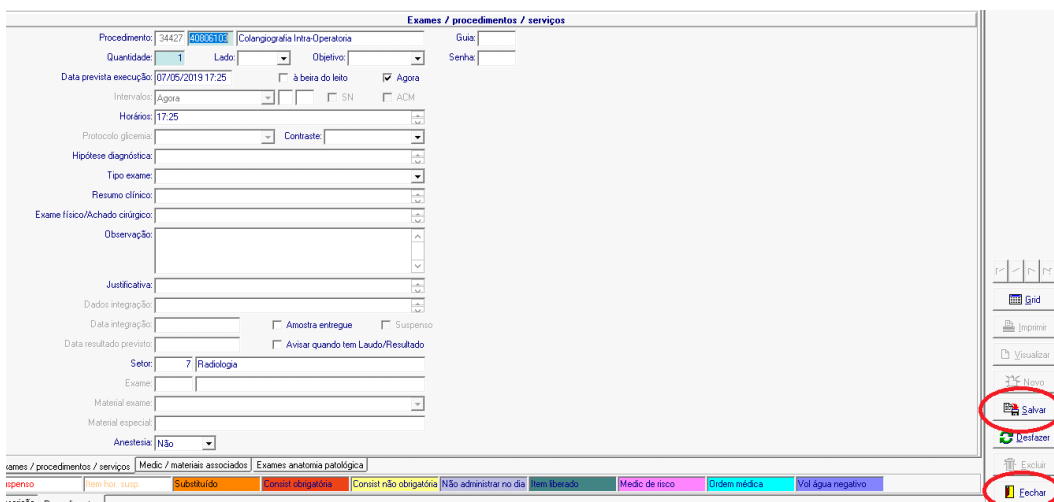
Exames / procedimentos / serviços

Procedimento: 34427 40806103 Colangiografia Intra-Operatoria
Guia:
Quantidade: 1 Lado: Objetivo:
Senha:
Data prevista execução: 07/05/2019 17:25 à beira do leito Agora
Intervalos: Agora SN ACM
Horários: 17:25
Protocolo glicemia: Contraste:
Hipótese diagnóstica:
Tipo exame:
Resumo clínico:
Exame físico/Achado cirúrgico:
Observação:
Justificativa:
Dados integração:
Data integração: Amostra entregue Suspenso
Data resultado previsto: Avisar quando tem Laudo/Resultado
Setor: 7 Radiologia
Exame:
Material exame:
Material especial:
Anestesia: Não

xames / procedimentos / serviços | Medic / materiais associados | Exames anatomia patológica

uspenso | Item hor. susp. | Substituído | Consist obrigatória | Consist não obrigatória | Não administrar no dia | Item liberado | Medic de risco | Ordem médica | Vol água negativo

Grid
Imprimir
Visualizar
Novo
Salvar
Desfazer
Excluir
Fechar